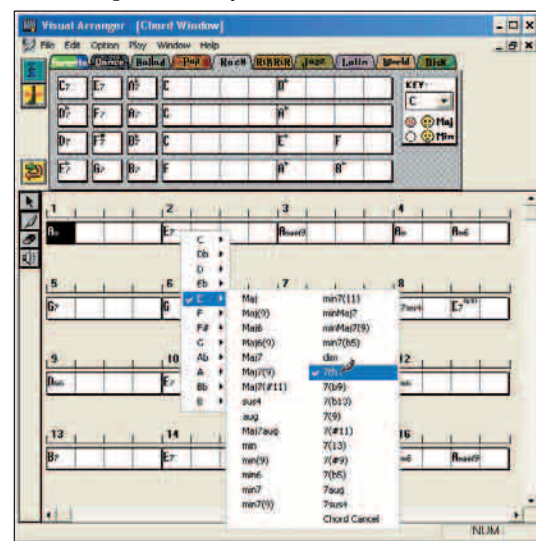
Visual Arranger [Chord Window]

File Edit Option Play Window Help

Favorite Dance Ballad Pop Rock R&B Jazz Latin World Disk

C7 E7 A7 C A7
D7 F7 A7 C A7
D7 F7 B7 C E7 F
E7 G7 B7 F A7 B7

KEY: C
Maj
Min

1 2 3 4
A7 E7 Amaj9 A7 Am6

5 6 7 8
G7 G 7sus4 E7

9 10 12
Dm E7

13 14 16
B7 E7 m6 Amaj9

C
Db
D
Eb
E
F
F#
G
Ab
A
Bb
B

Maj
Maj(9)
Maj6
Maj6(9)
Maj7
Maj7(9)
Maj7(#11)
sus4
aug
Maj7aug
min
min(9)
min6
min7
min7(9)

min7(11)
minMaj7
minMaj7(9)
min7(b5)
dim
7th
7(b9)
7(b13)
7(9)
7(#11)
7(13)
7(#9)
7(b5)
7aug
7sus4
Chord Cancel

NUM